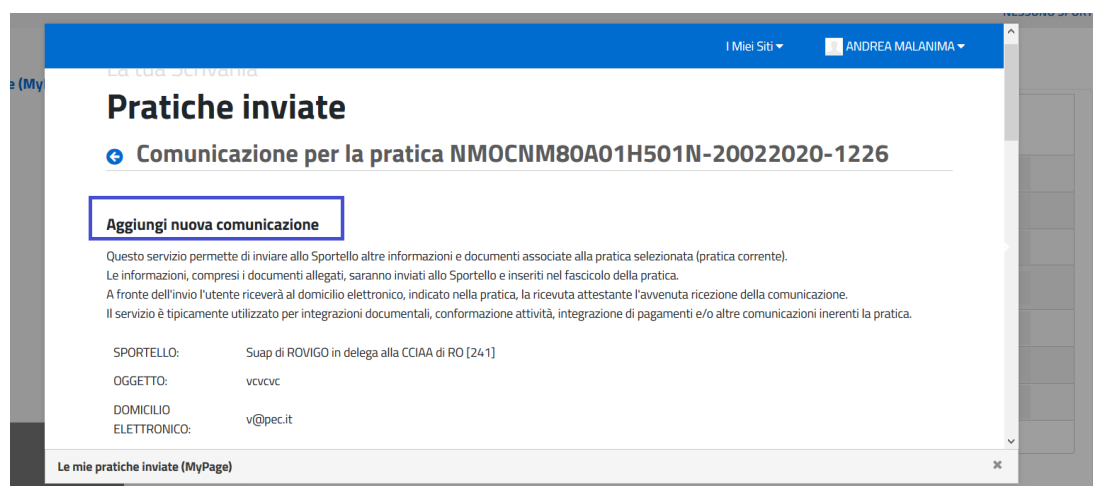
I Miei Siti
ANDREA MALANIMA

La tua Scrivania

Pratiche inviate

Comunicazione per la pratica NMOCNM80A01H501N-20022020-1226

Aggiungi nuova comunicazione

Questo servizio permette di inviare allo Sportello altre informazioni e documenti associate alla pratica selezionata (pratica corrente).
Le informazioni, compresi i documenti allegati, saranno inviati allo Sportello e inseriti nel fascicolo della pratica.
A fronte dell'invio l'utente riceverà al domicilio elettronico, indicato nella pratica, la ricevuta attestante l'avvenuta ricezione della comunicazione.
Il servizio è tipicamente utilizzato per integrazioni documentali, conformazione attività, integrazione di pagamenti e/o altre comunicazioni inerenti la pratica.

SPORTELLO: Suap di ROVIGO in delega alla CCIAA di RO [241]

OGGETTO: vcvcvc

DOMICILIO ELETTRONICO: v@pec.it

Le mie pratiche inviate (MyPage)

e (My

NESSUNO SPORT